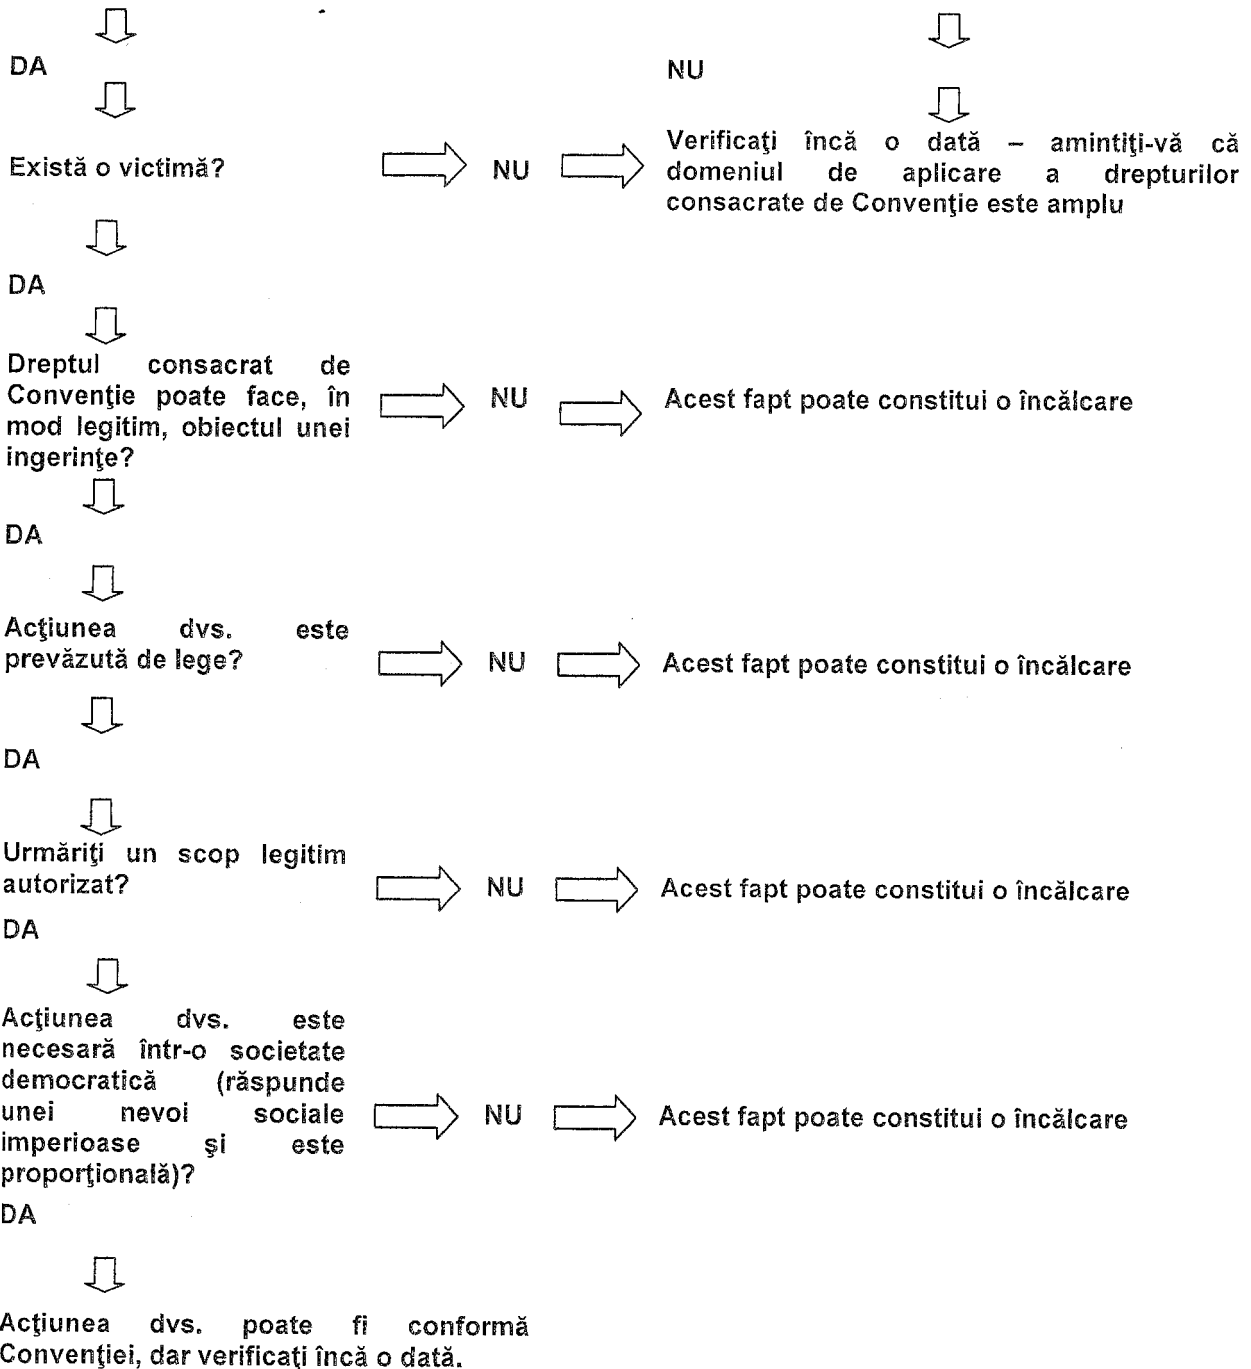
DA

NU

Există o victimă?

NU

Verificaţi încă o dată – amintiţi-vă că domeniul de aplicare a drepturilor consacrate de Convenţie este amplu

DA

Dreptul consacrat de Convenţie poate face, în mod legitim, obiectul unei ingerinţe?

NU

Acest fapt poate constitui o încălcare

DA

Acţiunea dvs. este prevăzută de lege?

NU

Acest fapt poate constitui o încălcare

DA

Urmăriţi un scop legitim autorizat?

NU

Acest fapt poate constitui o încălcare

DA

Acţiunea dvs. este necesară într-o societate democratică (răspunde unei nevoi sociale imperioase şi este proporţională)?

NU

Acest fapt poate constitui o încălcare

DA

Acţiunea dvs. poate fi conformă Convenţiei, dar verificaţi încă o dată.